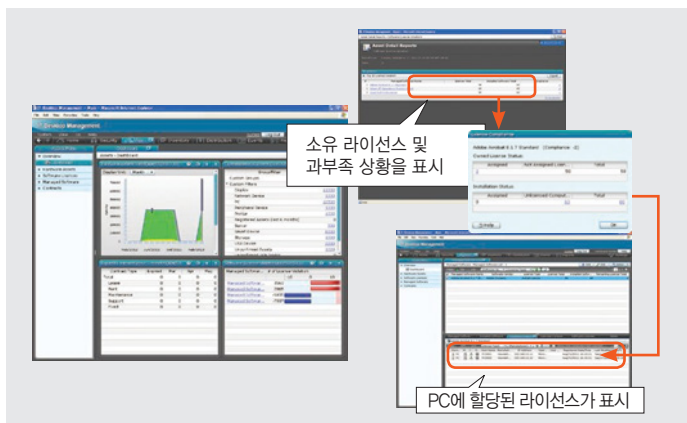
소유 라이선스 및
과부족 상황을 표시

Asset Detail Reports

License Compliance

Adobe Acrobat 8.1.7 Standard (Compliance -2)

Correct License Status

Assigned

Total

Installation Status

Assigned

Total

OK

Device Management

PC에 할당된 라이선스가 표시